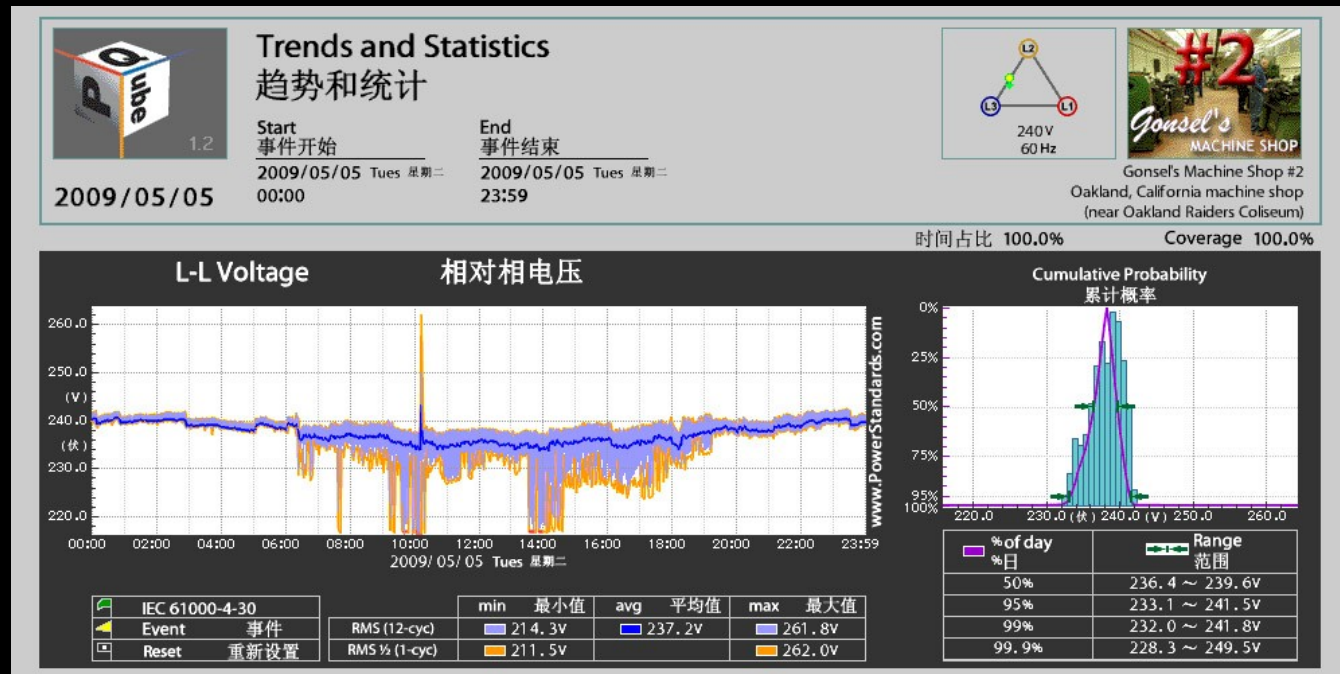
PQube 1.2

2009/05/05

Trends and Statistics
趋势和统计

Start
事件开始
2009/05/05 Tues 星期二
00:00

End
事件结束
2009/05/05 Tues 星期二
23:59

L2
L3
L1
240V
60 Hz

#2
Gonsel's
MACHINE SHOP

Gonsel's Machine Shop #2
Oakland, California machine shop
(near Oakland Raiders Coliseum)

时间占比 100.0%
Coverage 100.0%

L-L Voltage
相对相电压

260.0
250.0
(V)
240.0
(伏)
230.0
220.0

www.PowerStandards.com

00:00 02:00 04:00 06:00 08:00 10:00 12:00 14:00 16:00 18:00 20:00 22:00 23:59
2009/05/05 Tues 星期二

Cumulative Probability
累计概率

0%
25%
50%
75%
95%
100%

220.0 230.0 (伏) 240.0 (V) 250.0 260.0

| % of day %日 | Range 范围 |
|---|---|
| 50% | 236.4 ~ 239.6V |
| 95% | 233.1 ~ 241.5V |
| 99% | 232.0 ~ 241.8V |
| 99.9% | 228.3 ~ 249.5V |

IEC 61000-4-30
Event 事件
Reset 重新设置

| | min 最小值 | avg 平均值 | max 最大值 |
|---|---|---|---|
| RMS (12-cyc) | 214.3V | 237.2V | 261.8V |
| RMS ½ (1-cyc) | 211.5V | | 262.0V |